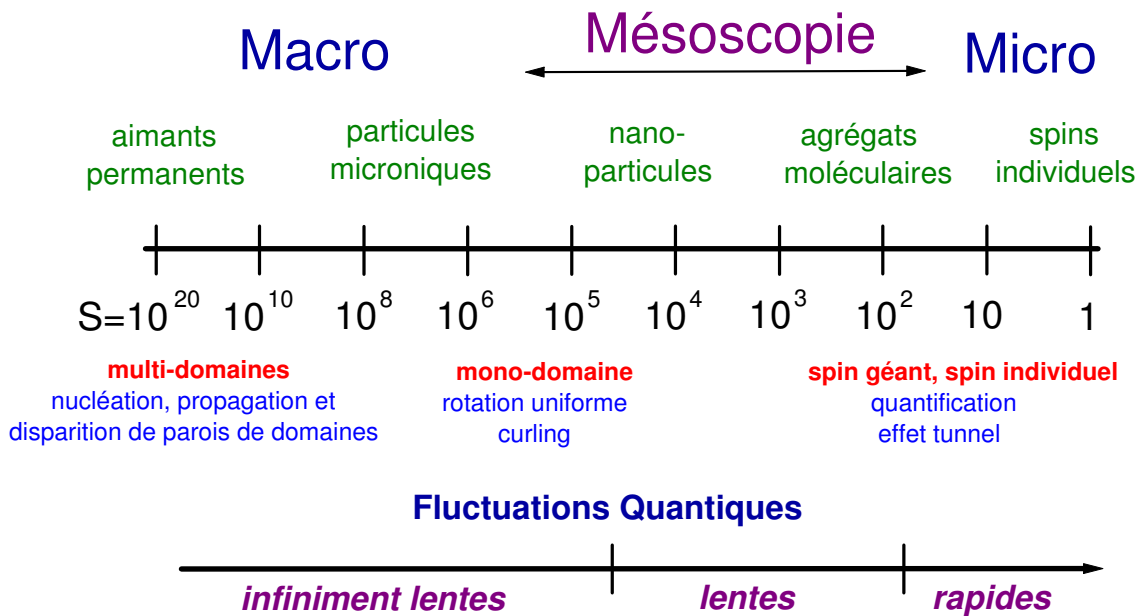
Macro

Mésoscopie

Micro

aimants permanents

particules microniques

nano-particules

agrégats moléculaires

spins individuels

$S=10^{20}$ $10^{10}$ $10^{8}$ $10^{6}$ $10^{5}$ $10^{4}$ $10^{3}$ $10^{2}$ $10$ $1$

multi-domaines
nucléation, propagation et disparition de parois de domaines

mono-domaine
rotation uniforme
curling

spin géant, spin individuel
quantification
effet tunnel

Fluctuations Quantiques

infiniment lentes

lentes

rapides